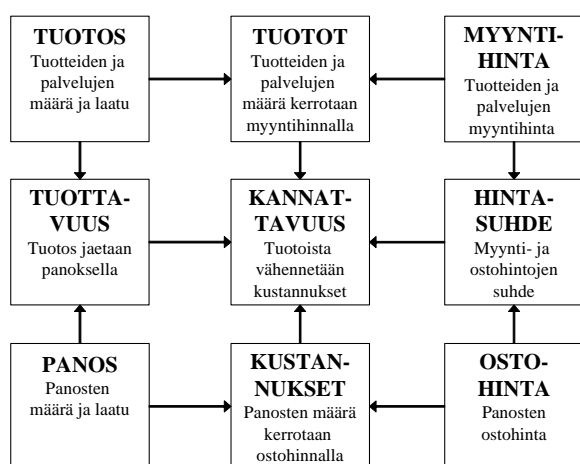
**TUOTOS**
Tuotteiden ja palvelujen määrä ja laatu

**TUOTOT**
Tuotteiden ja palvelujen määrä kerrotaan myyntihinnalla

**MYYNTI-HINTA**
Tuotteiden ja palvelujen myyntihinta

**TUOTTA-VUUS**
Tuotos jaetaan panoksella

**KANNAT-TAVUUS**
Tuotoista vähennetään kustannukset

**HINTA-SUHDE**
Myynti- ja ostohintojen suhde

**PANOS**
Panosten määrä ja laatu

**KUSTAN-NUKSET**
Panosten määrä kerrotaan ostohinnalla

**OSTO-HINTA**
Panosten ostohinta